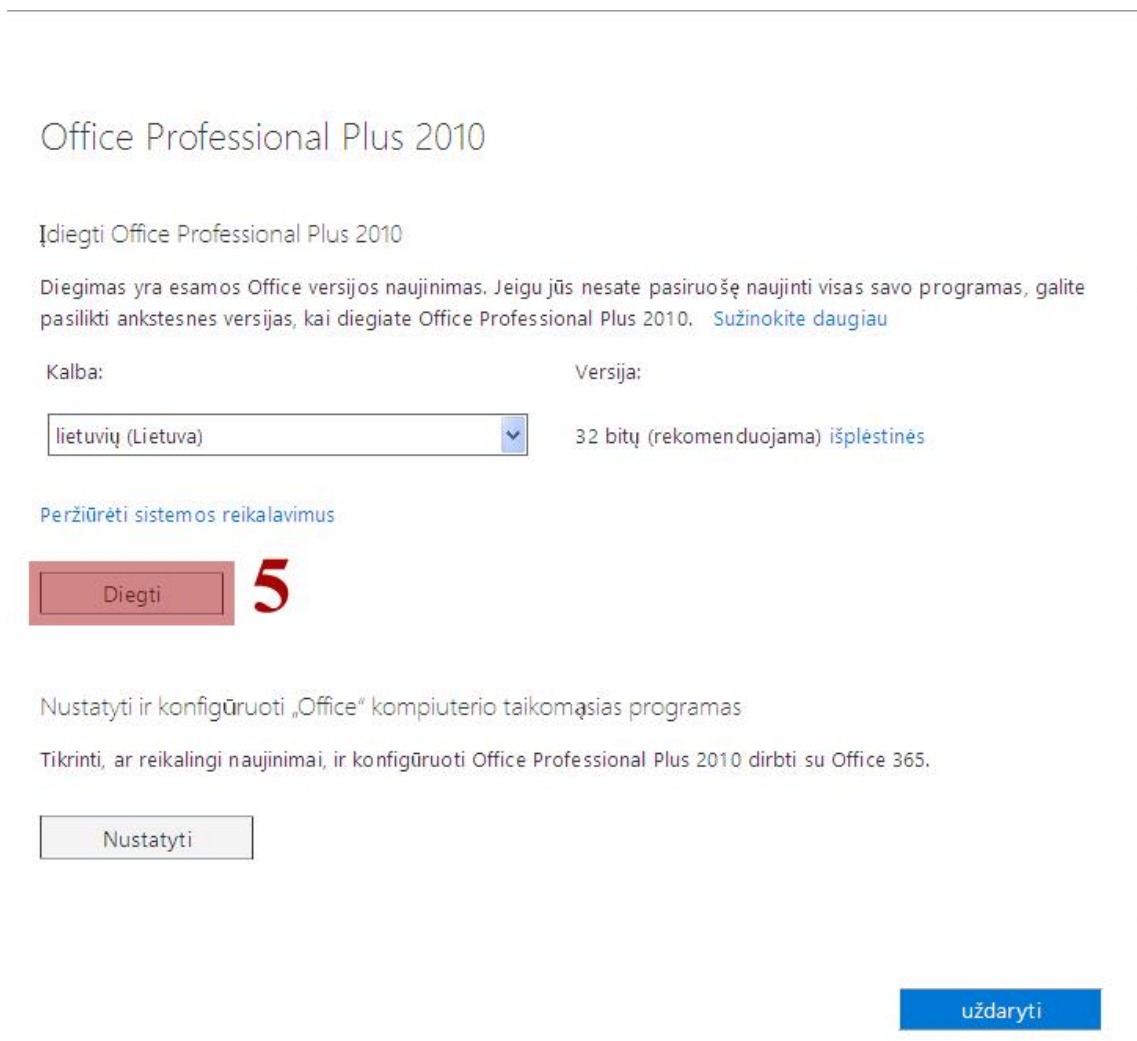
Office Professional Plus 2010

Įdiegti Office Professional Plus 2010

Diegimas yra esamos Office versijos naujinimas. Jeigu jūs nesate pasiruošę naujinti visas savo programas, galite pasilikti ankstesnes versijas, kai diegiate Office Professional Plus 2010. Sužinokite daugiau

Kalba:

Versija:

lietuvių (Lietuva)

32 bitų (rekomenduojama) išplėstinės

Peržiūrėti sistemos reikalavimus

Diegti

5

Nustatyti ir konfigūruoti „Office" kompiuterio taikomąsias programas

Tikrinti, ar reikalingi naujinimai, ir konfigūruoti Office Professional Plus 2010 dirbti su Office 365.

Nustatyti

uždaryti